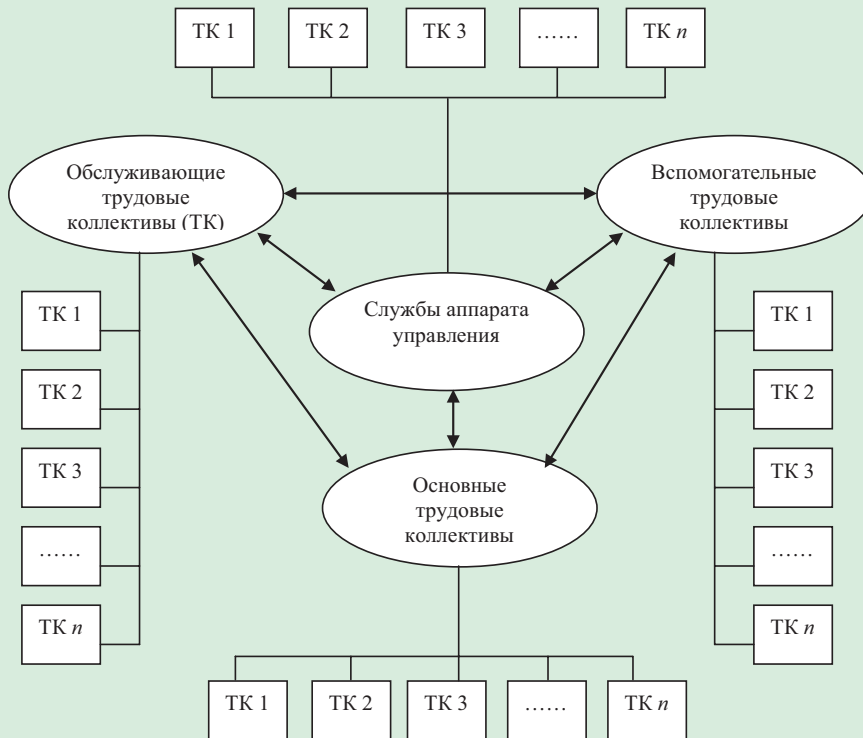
ТК 1
ТК 2
ТК 3
……
ТК $n$

Обслуживающие трудовые коллективы (ТК)

Вспомогательные трудовые коллективы

Службы аппарата управления

ТК 1
ТК 2
ТК 3
……
ТК $n$

ТК 1
ТК 2
ТК 3
……
ТК $n$

Основные трудовые коллективы

ТК 1
ТК 2
ТК 3
……
ТК $n$